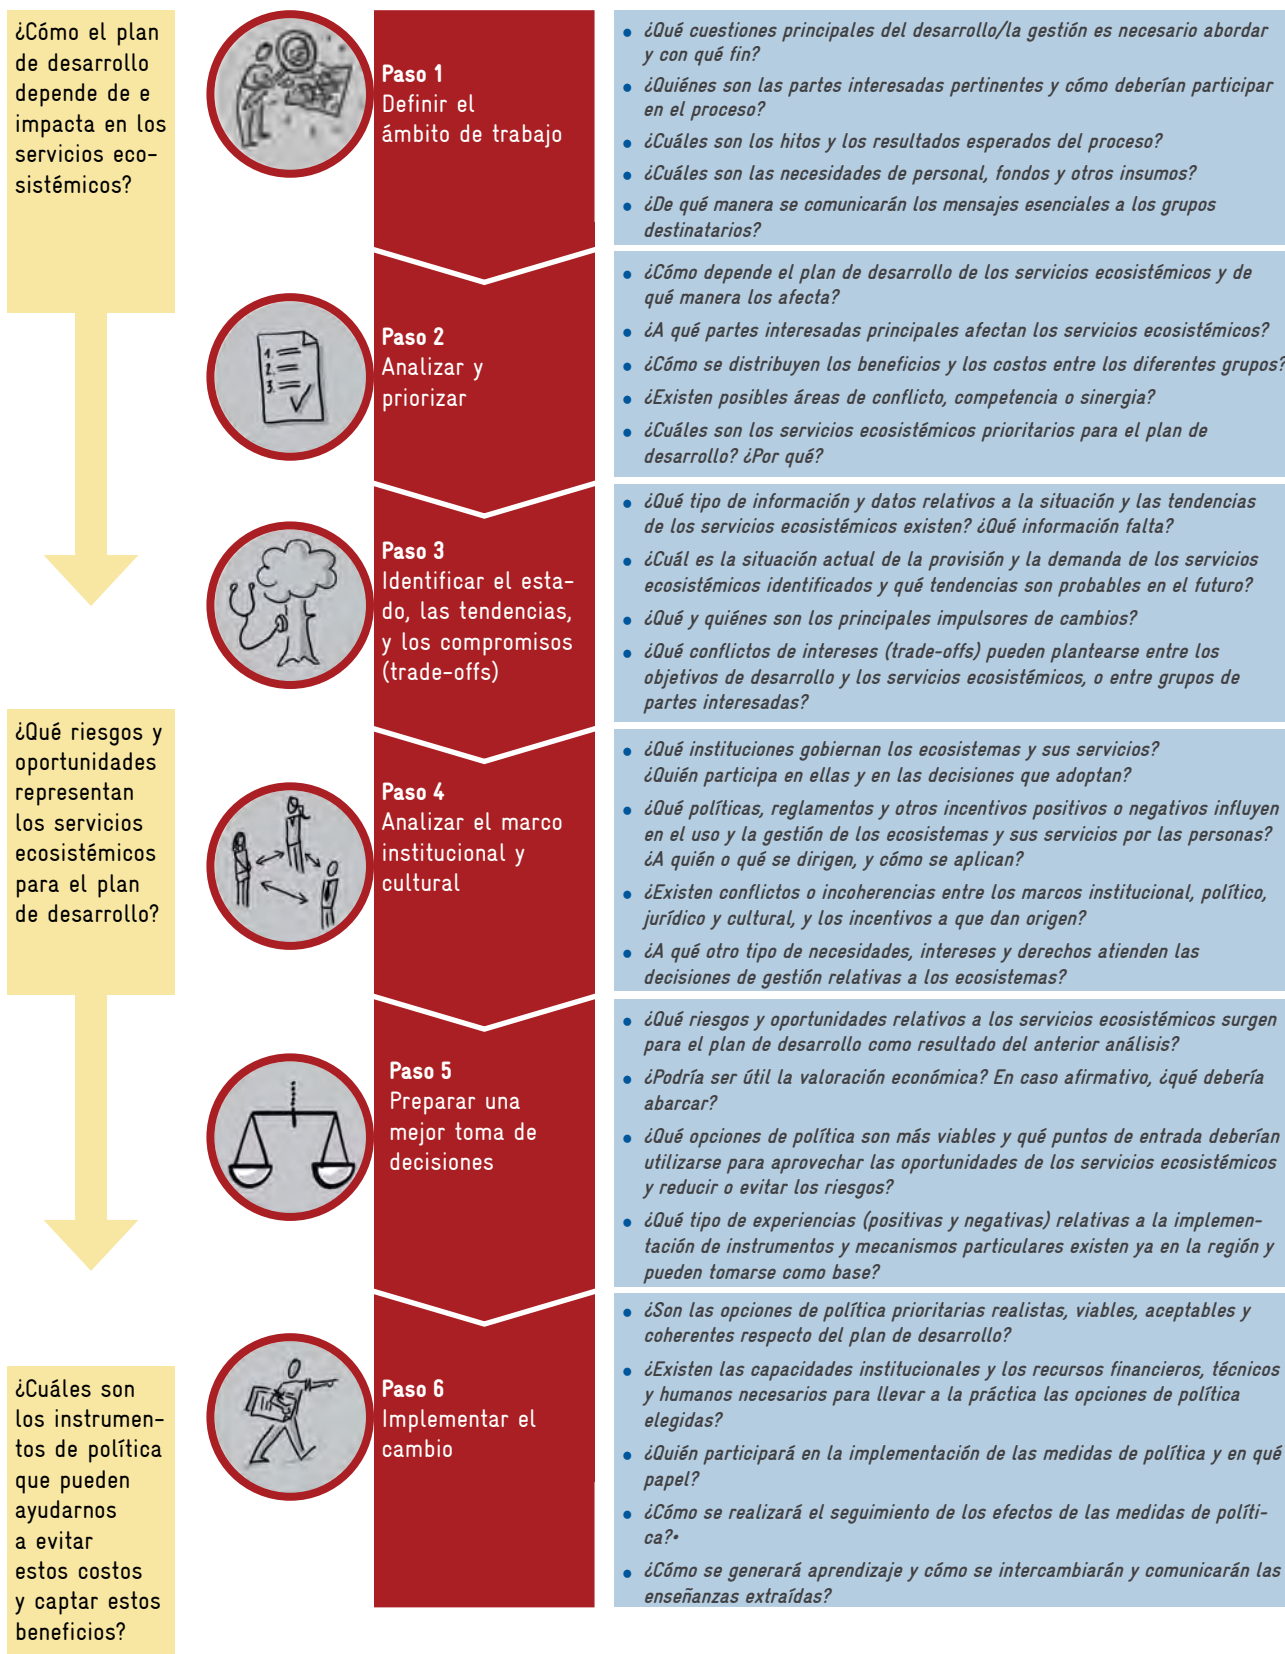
¿Cómo el plan de desarrollo depende de e impacta en los servicios ecosistémicos?

Paso 1
Definir el ámbito de trabajo

- ¿Qué cuestiones principales del desarrollo/la gestión es necesario abordar y con qué fin?
- ¿Quiénes son las partes interesadas pertinentes y cómo deberían participar en el proceso?
- ¿Cuáles son los hitos y los resultados esperados del proceso?
- ¿Cuáles son las necesidades de personal, fondos y otros insumos?
- ¿De qué manera se comunicarán los mensajes esenciales a los grupos destinatarios?

Paso 2
Analizar y priorizar

- ¿Cómo depende el plan de desarrollo de los servicios ecosistémicos y de qué manera los afecta?
- ¿A qué partes interesadas principales afectan los servicios ecosistémicos?
- ¿Cómo se distribuyen los beneficios y los costos entre los diferentes grupos?
- ¿Existen posibles áreas de conflicto, competencia o sinergia?
- ¿Cuáles son los servicios ecosistémicos prioritarios para el plan de desarrollo? ¿Por qué?

Paso 3
Identificar el estado, las tendencias, y los compromisos (trade-offs)

- ¿Qué tipo de información y datos relativos a la situación y las tendencias de los servicios ecosistémicos existen? ¿Qué información falta?
- ¿Cuál es la situación actual de la provisión y la demanda de los servicios ecosistémicos identificados y qué tendencias son probables en el futuro?
- ¿Qué y quiénes son los principales impulsores de cambios?
- ¿Qué conflictos de intereses (trade-offs) pueden plantearse entre los objetivos de desarrollo y los servicios ecosistémicos, o entre grupos de partes interesadas?

¿Qué riesgos y oportunidades representan los servicios ecosistémicos para el plan de desarrollo?

Paso 4
Analizar el marco institucional y cultural

- ¿Qué instituciones gobiernan los ecosistemas y sus servicios? ¿Quién participa en ellas y en las decisiones que adoptan?
- ¿Qué políticas, reglamentos y otros incentivos positivos o negativos influyen en el uso y la gestión de los ecosistemas y sus servicios por las personas? ¿A quién o qué se dirigen, y cómo se aplican?
- ¿Existen conflictos o incoherencias entre los marcos institucional, político, jurídico y cultural, y los incentivos a que dan origen?
- ¿A qué otro tipo de necesidades, intereses y derechos atienden las decisiones de gestión relativas a los ecosistemas?

Paso 5
Preparar una mejor toma de decisiones

- ¿Qué riesgos y oportunidades relativos a los servicios ecosistémicos surgen para el plan de desarrollo como resultado del anterior análisis?
- ¿Podría ser útil la valoración económica? En caso afirmativo, ¿qué debería abarcar?
- ¿Qué opciones de política son más viables y qué puntos de entrada deberían utilizarse para aprovechar las oportunidades de los servicios ecosistémicos y reducir o evitar los riesgos?
- ¿Qué tipo de experiencias (positivas y negativas) relativas a la implementación de instrumentos y mecanismos particulares existen ya en la región y pueden tomarse como base?

¿Cuáles son los instrumentos de política que pueden ayudarnos a evitar estos costos y captar estos beneficios?

Paso 6
Implementar el cambio

- ¿Son las opciones de política prioritarias realistas, viables, aceptables y coherentes respecto del plan de desarrollo?
- ¿Existen las capacidades institucionales y los recursos financieros, técnicos y humanos necesarios para llevar a la práctica las opciones de política elegidas?
- ¿Quién participará en la implementación de las medidas de política y en qué papel?
- ¿Cómo se realizará el seguimiento de los efectos de las medidas de política?•
- ¿Cómo se generará aprendizaje y cómo se intercambiarán y comunicarán las enseñanzas extraídas?